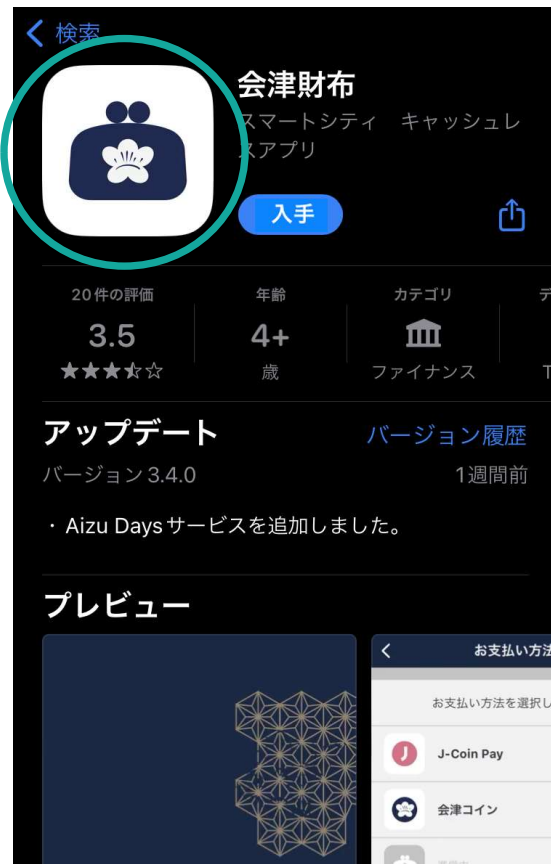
< 検索

会津財布

スマートシティ キャッシュレスアプリ

入手

| 20件の評価 | 年齢 | カテゴリ | デ |
|---|---|---|---|
| 3.5 | 4+ | | |
| ★★★★☆ | 歳 | ファイナンス | T |

アップデート

バージョン履歴

バージョン 3.4.0

1週間前

・ Aizu Daysサービスを追加しました。

プレビュー

< お支払い方法

お支払い方法を選択し

J-Coin Pay

会津コイン

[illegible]